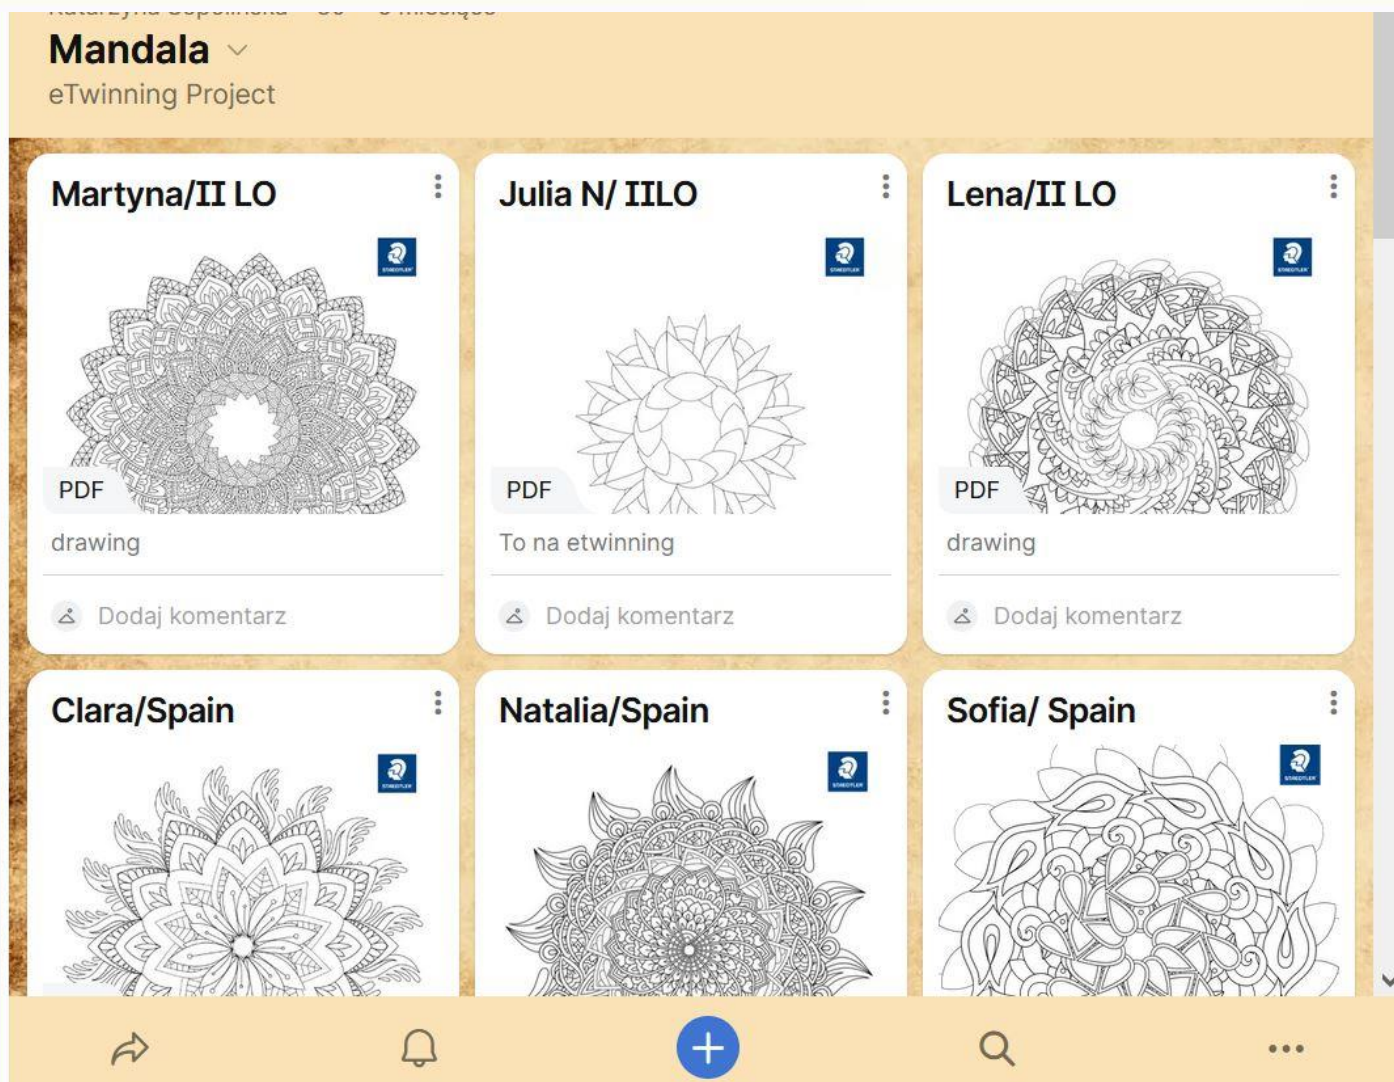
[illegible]

Mandala

eTwinning Project

Martyna/II LO

PDF

drawing

Dodaj komentarz

Julia N/ IILO

PDF

To na etwinning

Dodaj komentarz

Lena/II LO

PDF

drawing

Dodaj komentarz

Clara/Spain

Natalia/Spain

Sofia/ Spain